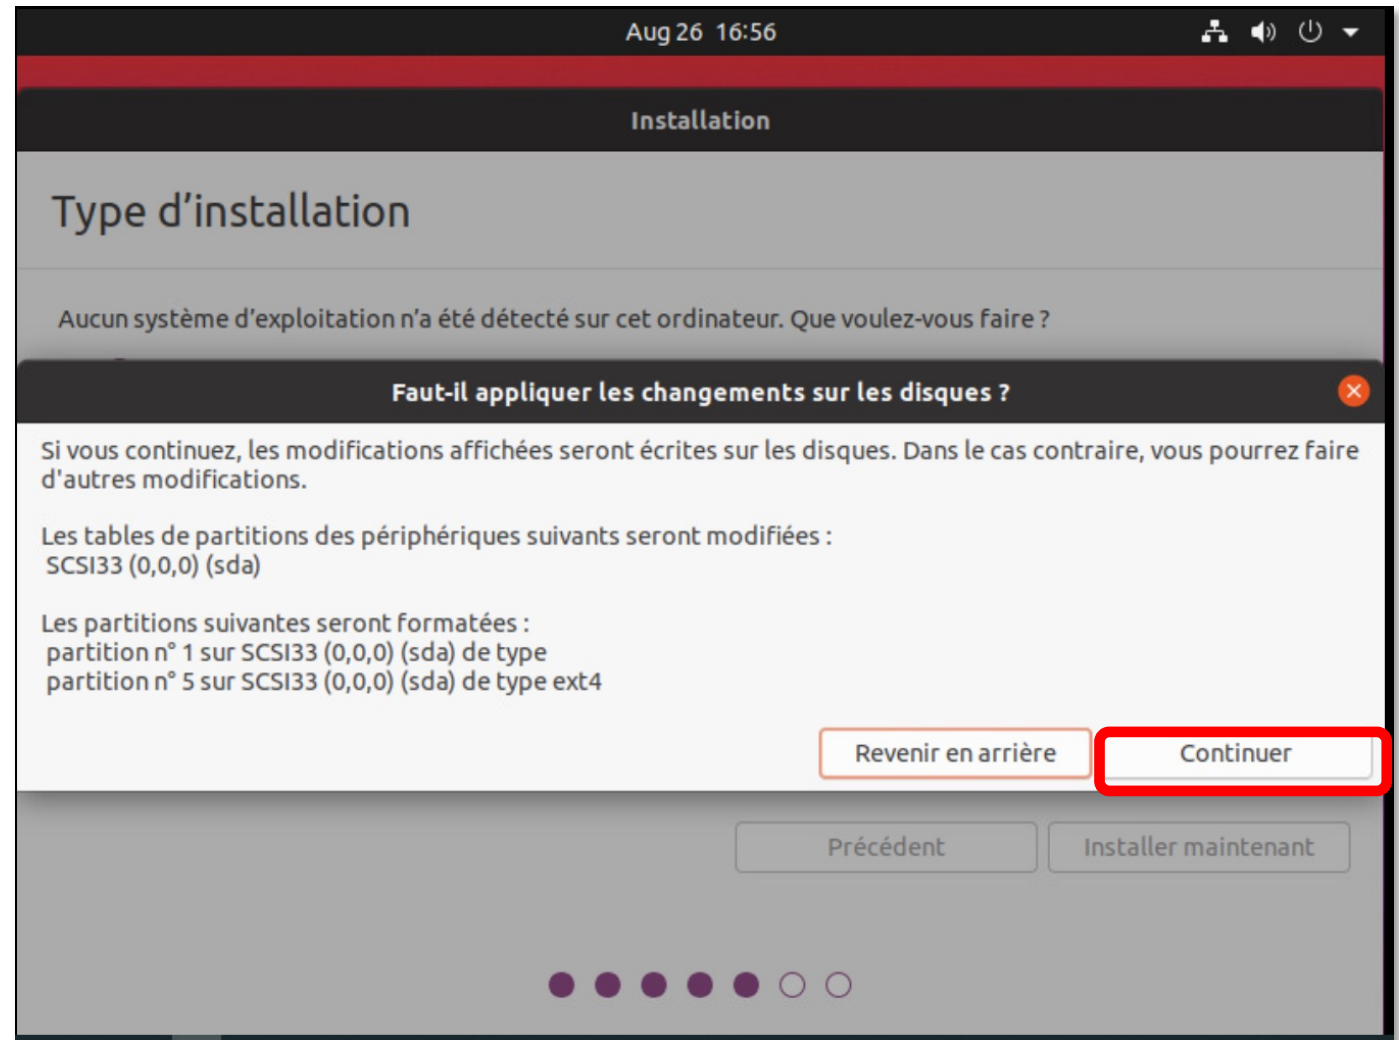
Aug 26 16:56

Installation

Type d'installation

Aucun système d'exploitation n'a été détecté sur cet ordinateur. Que voulez-vous faire ?

Faut-il appliquer les changements sur les disques ?

Si vous continuez, les modifications affichées seront écrites sur les disques. Dans le cas contraire, vous pourrez faire d'autres modifications.

Les tables de partitions des périphériques suivants seront modifiées :
SCSI33 (0,0,0) (sda)

Les partitions suivantes seront formatées :
partition n° 1 sur SCSI33 (0,0,0) (sda) de type
partition n° 5 sur SCSI33 (0,0,0) (sda) de type ext4

Revenir en arrière

Continuer

Précédent

Installer maintenant